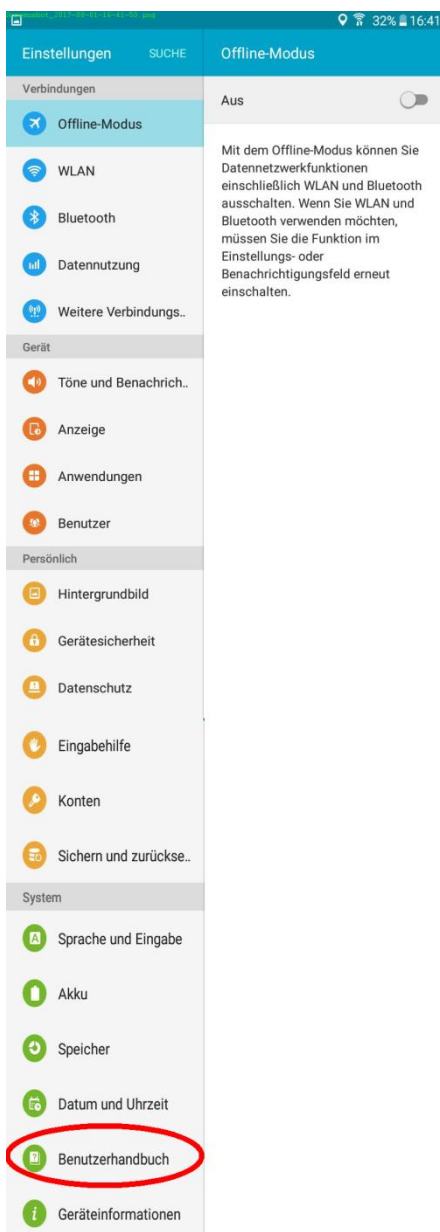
Screenshot_2017-08-01-16-41-50.png
32% 16:41

Einstellungen SUCHE

Verbindungen

Offline-Modus

WLAN

Bluetooth

Datennutzung

Weitere Verbindungs..

Gerät

Töne und Benachrich..

Anzeige

Anwendungen

Benutzer

Persönlich

Hintergrundbild

Gerätesicherheit

Datenschutz

Eingabehilfe

Konten

Sichern und zurückse..

System

Sprache und Eingabe

Akku

Speicher

Datum und Uhrzeit

Benutzerhandbuch

Geräteinformationen

Offline-Modus

Aus

Mit dem Offline-Modus können Sie Datennetzwerkfunktionen einschließlich WLAN und Bluetooth ausschalten. Wenn Sie WLAN und Bluetooth verwenden möchten, müssen Sie die Funktion im Einstellungs- oder Benachrichtigungsfeld erneut einschalten.